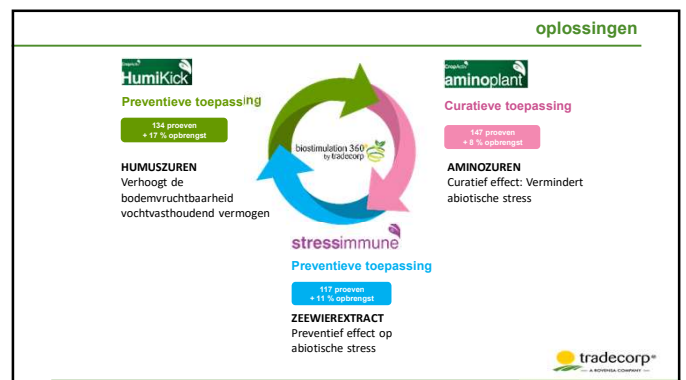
oplossingen

CropActiv HumiKick

Preventieve toepassing

134 proeven
+ 17 % opbrengst

HUMUSZUREN
Verhoogt de bodemvruchtbaarheid vochtvasthoudend vermogen

biostimulation 360° by tradecorp

CropActiv aminoplant

Curatieve toepassing

147 proeven
+ 8 % opbrengst

AMINOZUREN
Curatief effect: Vermindert abiotische stress

stressimmune

Preventieve toepassing

117 proeven
+ 11 % opbrengst

ZEEWIEREXTRACT
Preventief effect op abiotische stress

tradecorp®
A ROVENSA COMPANY